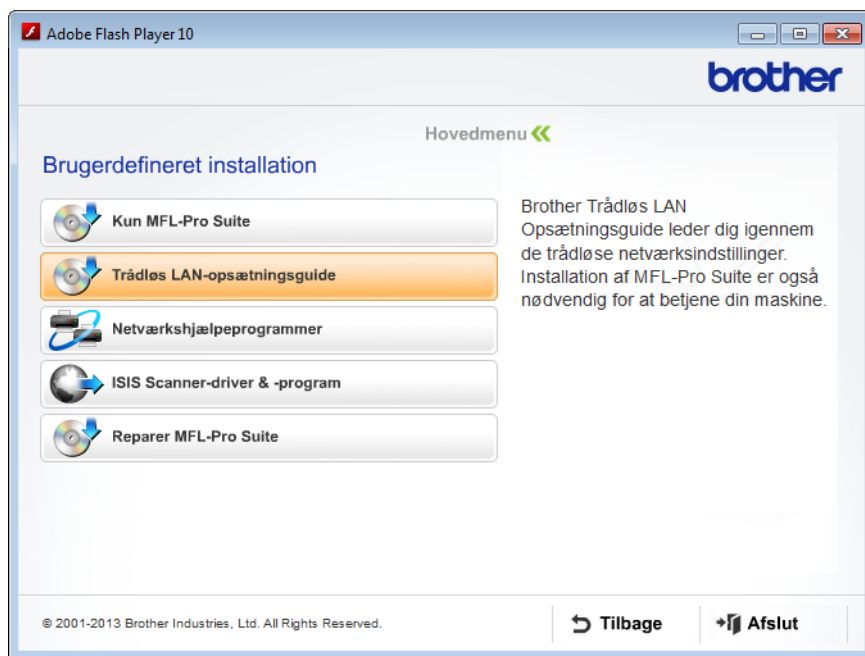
Adobe Flash Player 10

brother

Hovedmenu

Brugerdefineret installation

Kun MFL-Pro Suite

Trådløs LAN-opsætningsguide

Netværkshjælpeprogrammer

ISIS Scanner-driver & -program

Reparer MFL-Pro Suite

Brother Trådløs LAN Opsætningsguide leder dig igennem de trådløse netværksindstillinger. Installation af MFL-Pro Suite er også nødvendig for at betjene din maskine.

© 2001-2013 Brother Industries, Ltd. All Rights Reserved.

Tilbage

Afslut